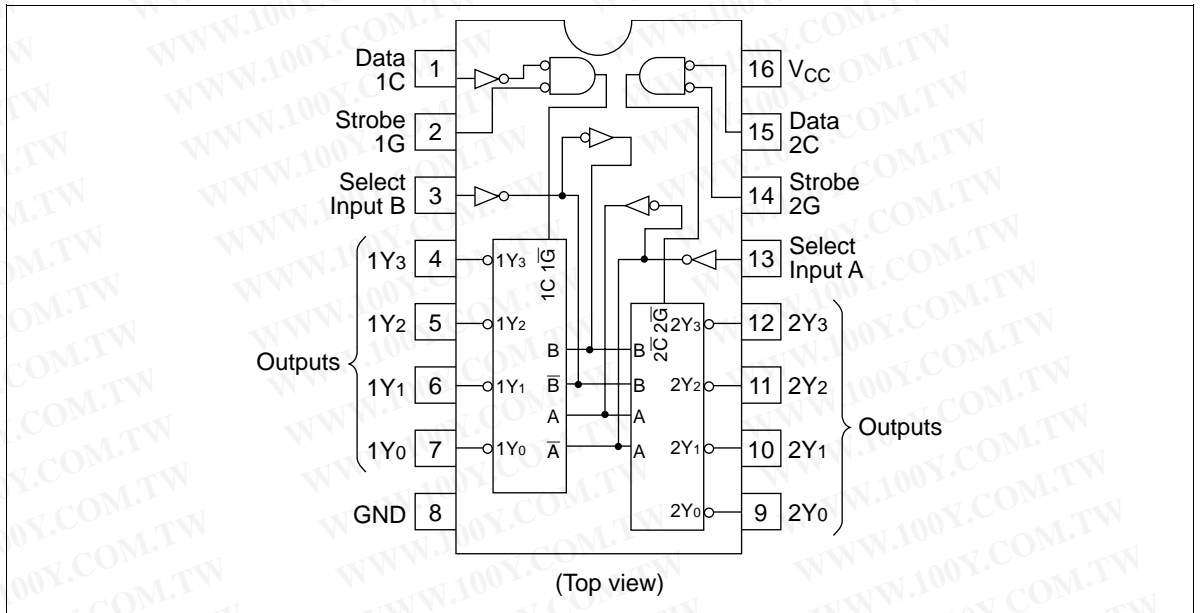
Data 1C 1
Strobe 1G 2
Select Input B 3
1Y3 4
1Y2 5
Outputs
1Y1 6
1Y0 7
GND 8

16 $V_{CC}$
15 Data 2C
14 Strobe 2G
13 Select Input A
12 2Y3
11 2Y2
10 2Y1
Outputs
9 2Y0

1Y3
1Y2
1Y1
1Y0
1C $\overline{1G}$
B
$\overline{B}$
A
$\overline{A}$

$2\overline{C}$ $2\overline{G}$
2Y3
B
B
A
A
2Y2
2Y1
2Y0

(Top view)

WWW.100Y.COM.TW